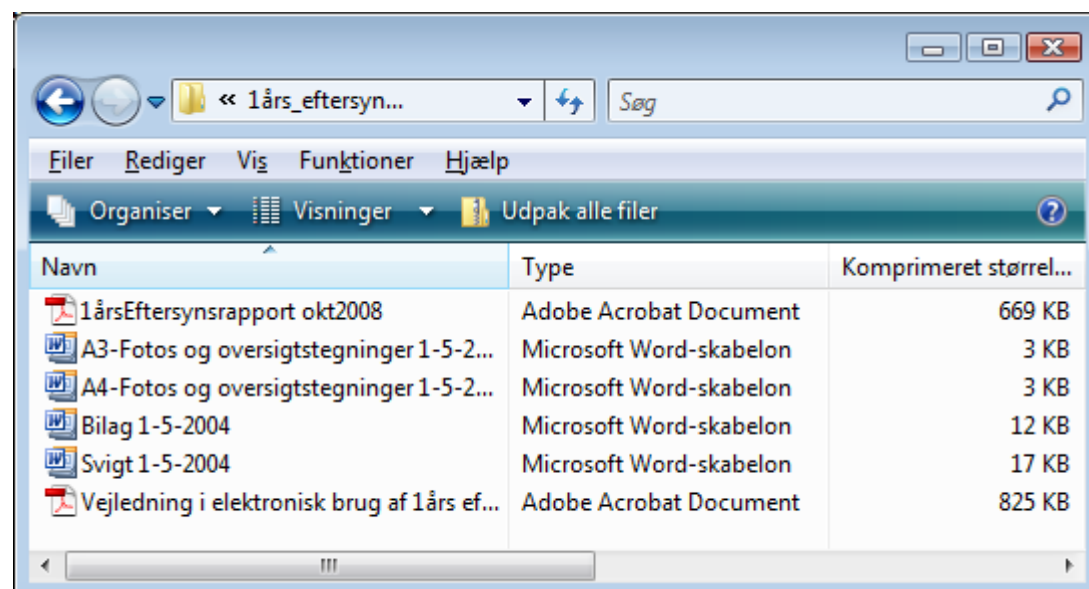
« 1års_eftersyn...

Søg

Filer Rediger Vis Funktioner Hjælp

Organiser Visninger Udpak alle filer

| Navn | Type | Komprimeret størrel... |
|---|---|---|
| 1årsEftersynsrapport okt2008 | Adobe Acrobat Document | 669 KB |
| A3-Fotos og oversigtstegninger 1-5-2... | Microsoft Word-skabelon | 3 KB |
| A4-Fotos og oversigtstegninger 1-5-2... | Microsoft Word-skabelon | 3 KB |
| Bilag 1-5-2004 | Microsoft Word-skabelon | 12 KB |
| Svigt 1-5-2004 | Microsoft Word-skabelon | 17 KB |
| Vejledning i elektronisk brug af 1års ef... | Adobe Acrobat Document | 825 KB |